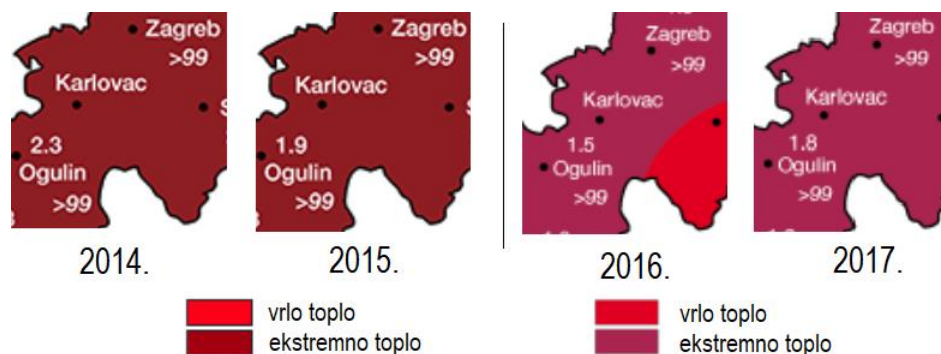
Zagreb
>99
Karlovac
2.3
Ogulin
>99
2014.

Zagreb
>99
Karlovac
1.9
Ogulin
>99
2015.

Zagreb
>99
Karlovac
1.5
Ogulin
>99
2016.

Zagreb
>99
Karlovac
1.8
Ogulin
2017.

vrlo toplo
ekstremno toplo

vrlo toplo
ekstremno toplo